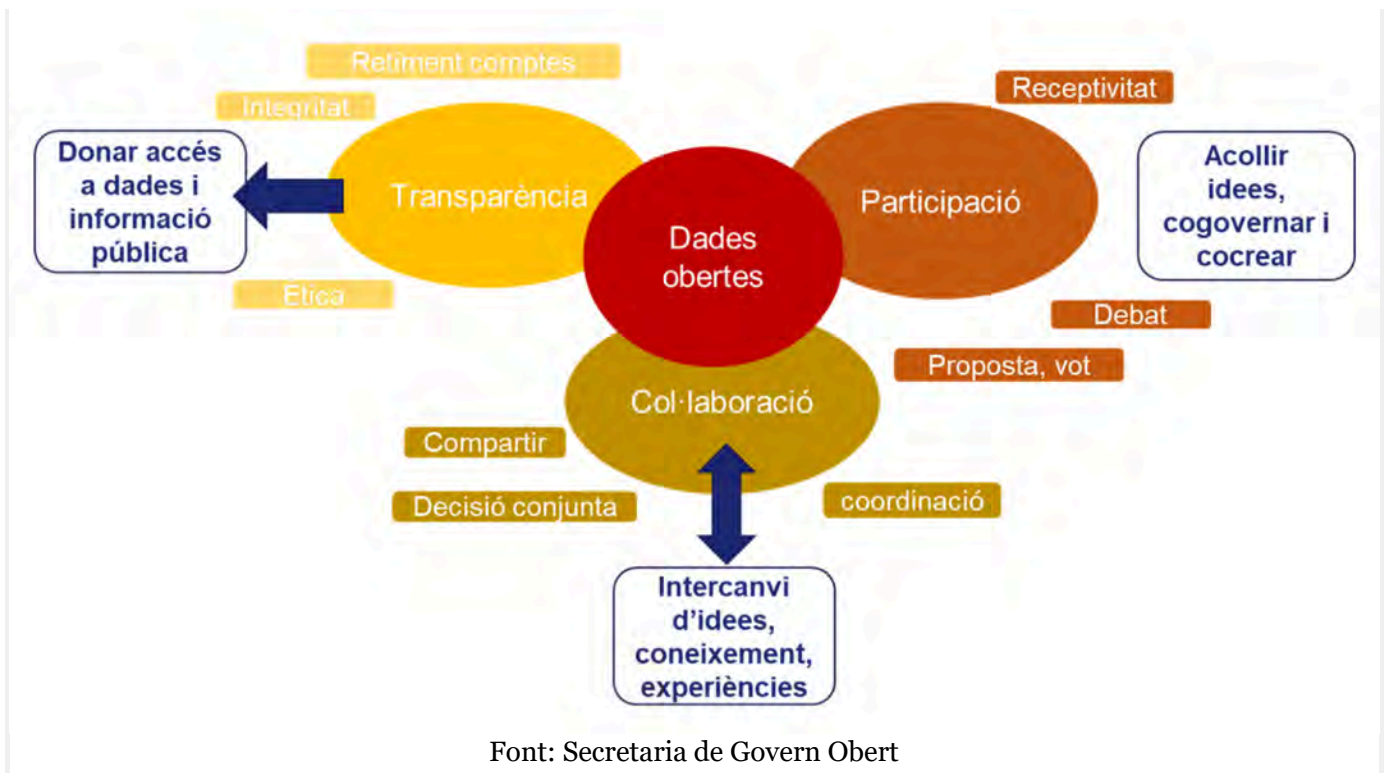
Retiment comptes

Integritat

Donar accés a dades i informació pública

Transparència

Ètica

Dades obertes

Receptivitat

Participació

Acollir idees, cogovernar i cocrear

Debat

Proposta, vot

Col·laboració

Compartir

Decisió conjunta

coordinació

Intercanvi d'idees, coneixement, experiències

Font: Secretaria de Govern Obert